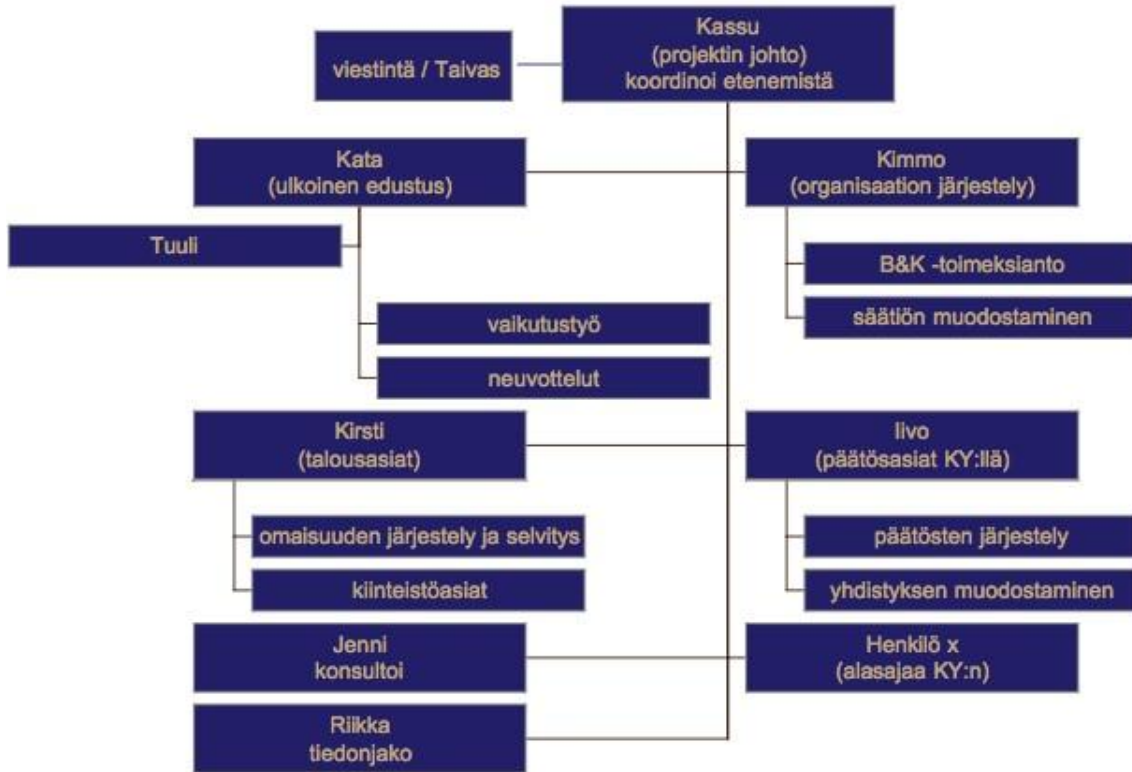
viestintä / Taivas

Kassu
(projektin johto)
koordinoi etenemistä

Kata
(ulkoinen edustus)

Tuuli

vaikutustyö

neuvottelut

Kimmo
(organisaation järjestely)

B&K -toimeksianto

säätiön muodostaminen

Kirsti
(talousasiat)

omaisuuden järjestely ja selvitys

kiinteistöasiat

Iivo
(päätösasiat KY:llä)

päätösten järjestely

yhdistyksen muodostaminen

Jenni
konsultoi

Henkilö x
(alasajaa KY:n)

Riikka
tiedonjako